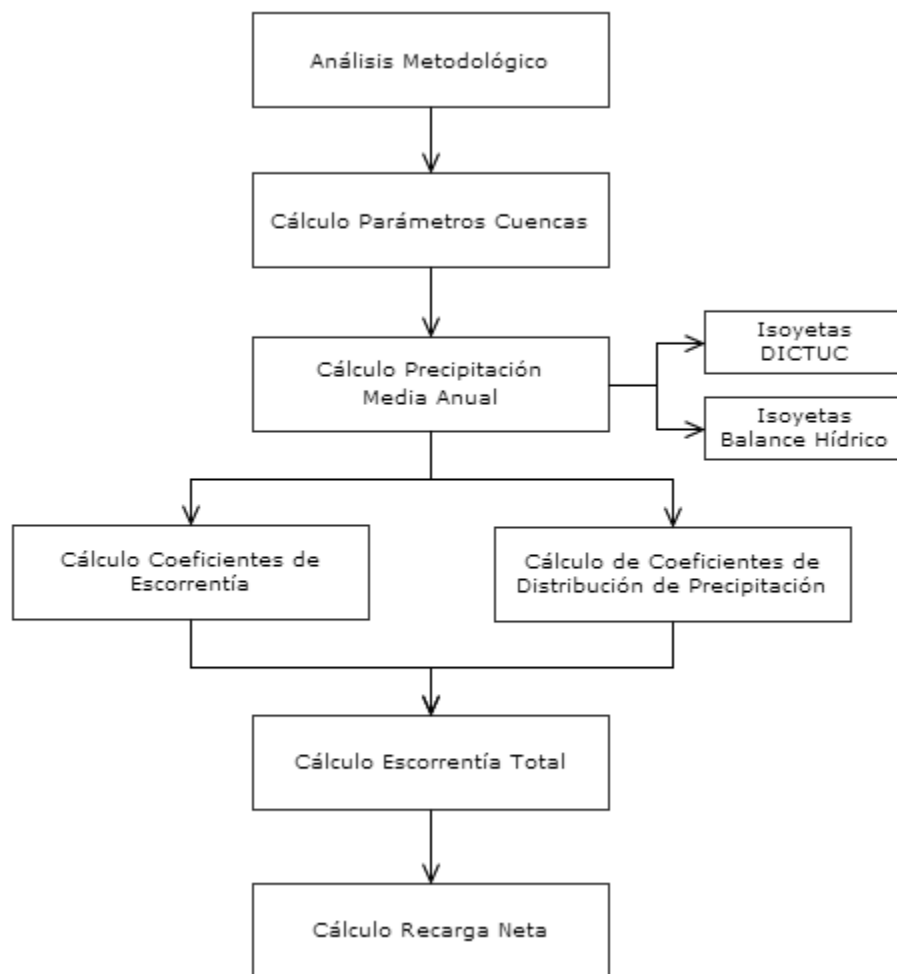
Análisis Metodológico

Cálculo Parámetros Cuencas

Cálculo Precipitación Media Anual

Isoyetas DICTUC

Isoyetas Balance Hídrico

Cálculo Coeficientes de Escorrentía

Cálculo de Coeficientes de Distribución de Precipitación

Cálculo Escorrentía Total

Cálculo Recarga Neta